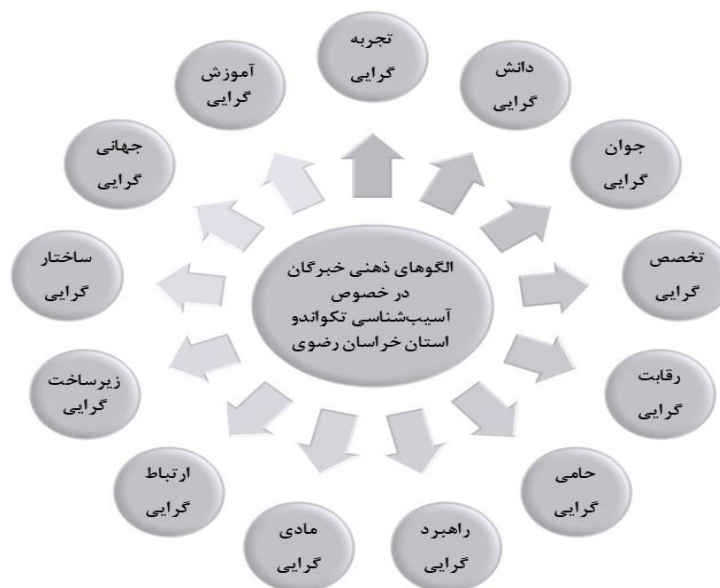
الگوهای ذهنی خبرگان
در خصوص
آسیب‌شناسی تکواندو
استان خراسان رضوی

تجربه
گرایی

دانش
گرایی

جوان
گرایی

تخصص
گرایی

رقابت
گرایی

حامی
گرایی

راهبرد
گرایی

مادی
گرایی

ارتباط
گرایی

زیرساخت
گرایی

ساختار
گرایی

جهانی
گرایی

آموزش
گرایی